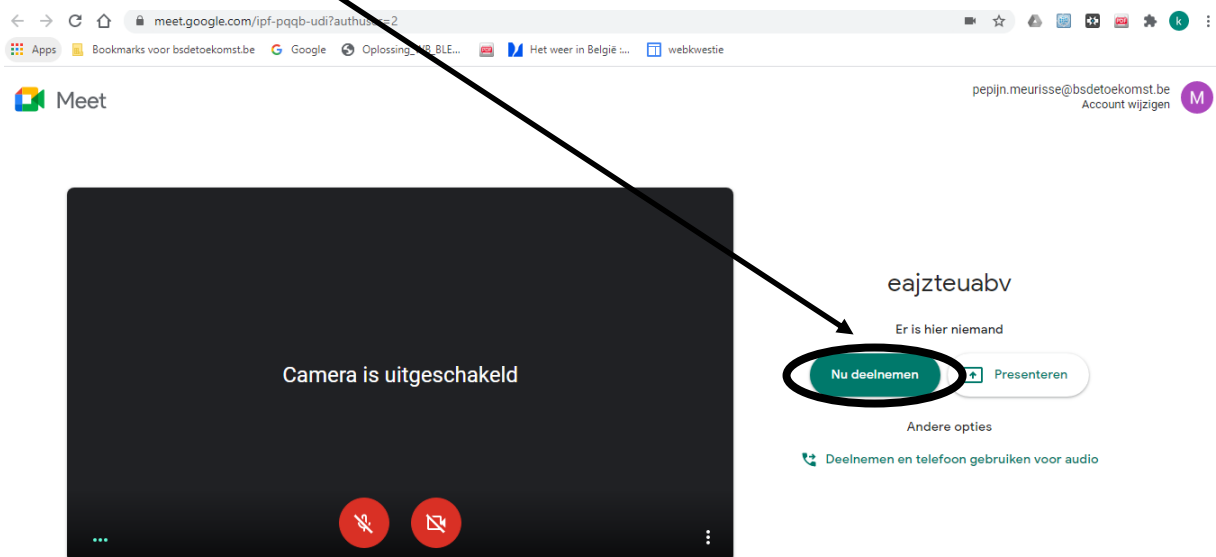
meet.google.com/ipf-pqqb-udi?authuser=2

Apps Bookmarks voor bsdetoekomst.be Google Oplossing_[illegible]_BLE... Het weer in België :... webkwestie

Meet

pepijn.meurisse@bsdetoekomst.be
Account wijzigen

M

Camera is uitgeschakeld

eajzteuabv

Er is hier niemand

Nu deelnemen

Presenteren

Andere opties

Deelnemen en telefoon gebruiken voor audio